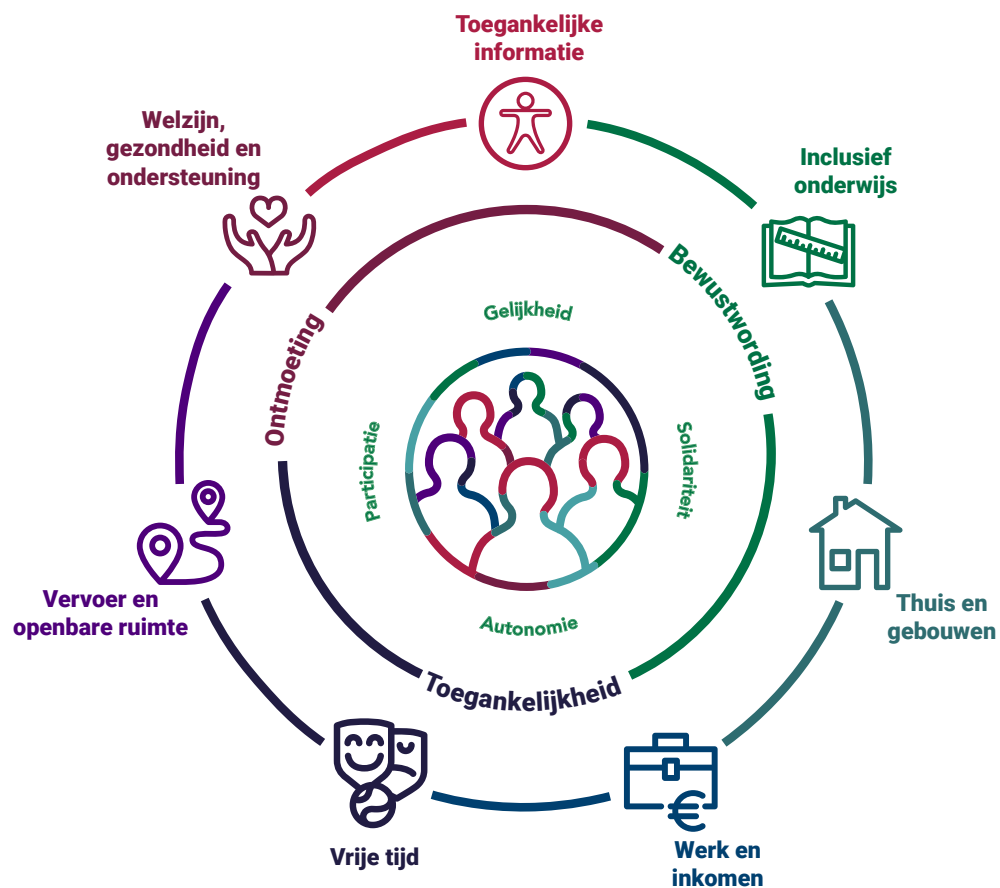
Toegankelijke informatie

Inclusief onderwijs

Thuis en gebouwen

Werk en inkomen

Vrije tijd

Vervoer en openbare ruimte

Welzijn, gezondheid en ondersteuning

Bewustwording

Toegankelijkheid

Ontmoeting

Gelijkheid

Solidariteit

Autonomie

Participatie